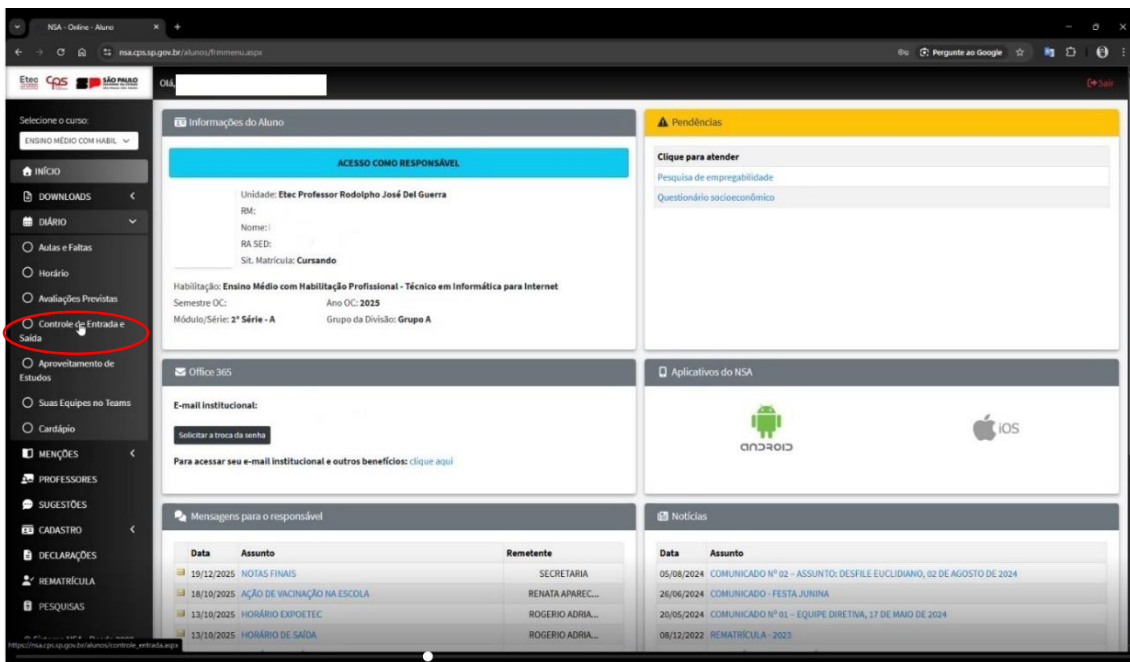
NSA - Online - Aluno × +

nsa.cps.sp.gov.br/alunos/frmmenu.aspx

Pergunte ao Google

Etec CPS SÃO PAULO

Olá,

Sair

Selecione o curso:
ENSINO MÉDIO COM HABIL

INÍCIO
DOWNLOADS
DIÁRIO
Aulas e Faltas
Horário
Avaliações Previstas
Controle de Entrada e Saída
Aproveitamento de Estudos
Suas Equipes no Teams
Cardápio
MENÇÕES
PROFESSORES
SUGESTÕES
CADASTRO
DECLARAÇÕES
REMATRÍCULA
PESQUISAS

Informações do Aluno

ACESSO COMO RESPONSÁVEL

Unidade: Etec Professor Rodolpho José Del Guerra
RM:
Nome:
RA SED:
Sit. Matrícula: Cursando

Habilitação: Ensino Médio com Habilitação Profissional - Técnico em Informática para Internet
Semestre OC: Ano OC: 2025
Módulo/Série: 2ª Série - A Grupo da Divisão: Grupo A

Pendências

Clique para atender
Pesquisa de empregabilidade
Questionário socioeconômico

Office 365

E-mail institucional:

Solicitar a troca da senha

Para acessar seu e-mail institucional e outros benefícios: clique aqui

Aplicativos do NSA

android

iOS

Mensagens para o responsável

| Data | Assunto | Remetente |
|---|---|---|
| 19/12/2025 | NOTAS FINAIS | SECRETARIA |
| 18/10/2025 | AÇÃO DE VACINAÇÃO NA ESCOLA | RENATA APAREC... |
| 13/10/2025 | HORÁRIO EXPOETEC | ROGERIO ADRIA... |
| 13/10/2025 | HORÁRIO DE SAÍDA | ROGERIO ADRIA... |

Notícias

| Data | Assunto |
|---|---|
| 05/08/2024 | COMUNICADO Nº 02 – ASSUNTO: DESFILE EUCLIDIANO, 02 DE AGOSTO DE 2024 |
| 26/06/2024 | COMUNICADO - FESTA JUNINA |
| 20/05/2024 | COMUNICADO Nº 01 – EQUIPE DIRETIVA, 17 DE MAIO DE 2024 |
| 08/12/2022 | REMATRÍCULA - 2023 |

https://nsa.cps.sp.gov.br/alunos/controle_entrada.aspx